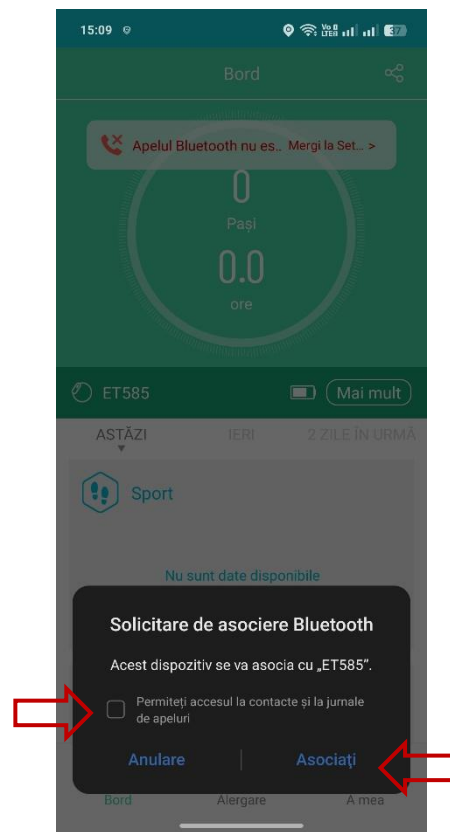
15:09

Bord

Apelul Bluetooth nu es... Mergi la Set... >

0

Pași

0.0

ore

ET585

Mai mult

ASTĂZI

IERI

2 ZILE ÎN URMĂ

Sport

Nu sunt date disponibile

Solicitare de asociere Bluetooth

Acest dispozitiv se va asocia cu „ET585".

Permiteți accesul la contacte și la jurnale de apeluri

Anulare

Asociați

Bord

Alergare

A mea